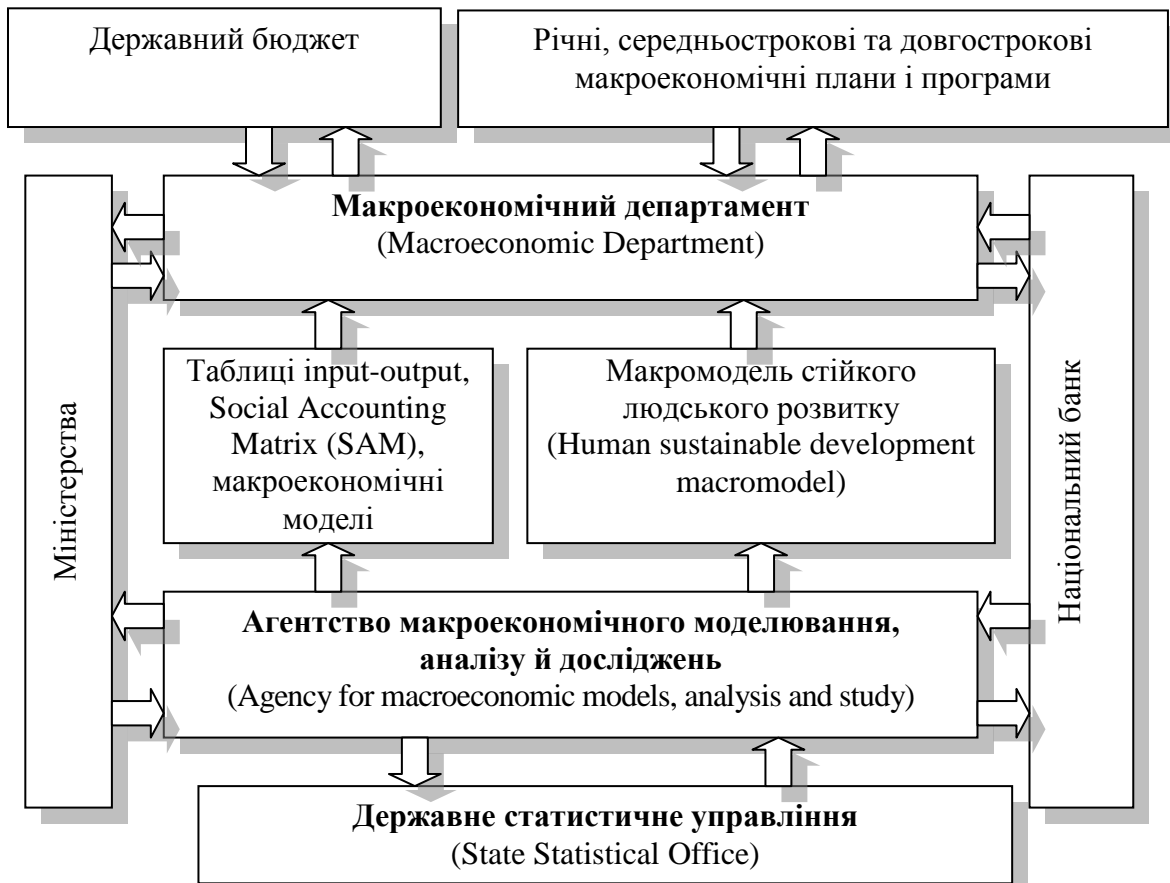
Державний бюджет

Річні, середньострокові та довгострокові макроекономічні плани і програми

Міністерства

**Макроекономічний департамент**
(Macroeconomic Department)

Національний банк

Таблиці input-output, Social Accounting Matrix (SAM), макроекономічні моделі

Макромодель стійкого людського розвитку (Human sustainable development macromodel)

**Агентство макроекономічного моделювання, аналізу й досліджень**
(Agency for macroeconomic models, analysis and study)

**Державне статистичне управління**
(State Statistical Office)